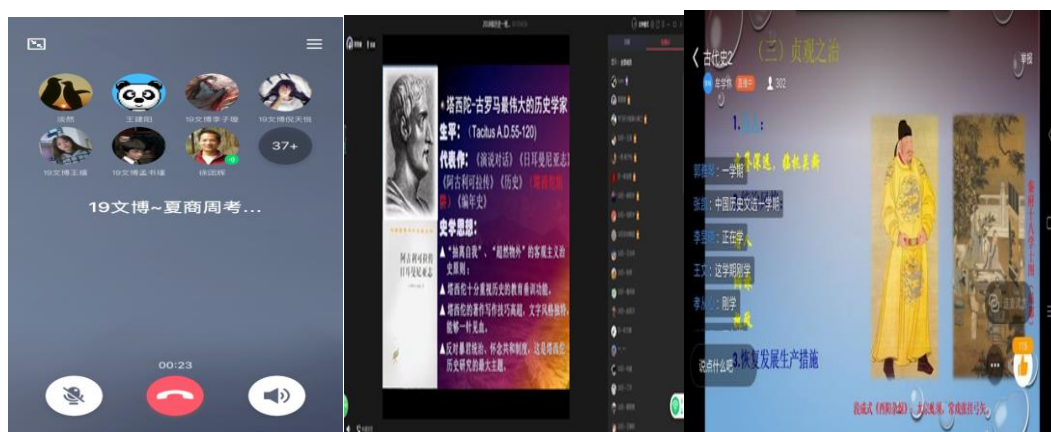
运然
王建阳
19文博李子璇
19文博倪天恒
19文博王瑜
19文博孟书瑶
徐国辉
37+

19文博~夏商周考...

00:23

•塔西陀-古罗马最伟大的历史学家
生平：（Tacitus A.D.55-120）
代表作：《演说对话》《日耳曼尼亚志》《阿古利可拉传》《历史》《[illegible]》《编年史》
史学思想：
▲"抽离自我"、"超然物外"的客观主义治史原则；
▲塔西佗十分重视历史的教育感训功能。
▲塔西佗的著作写作技巧高超，文字风格独特，能够一针见血。
▲反对暴君统治，怀念共和制度，这是塔西佗历史研究的最大主题。

阿古利可拉传
日耳曼尼亚志

古代史2
（三）贞观之治
举报
直播中
302
1.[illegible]
郭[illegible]：一学期
张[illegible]：中国历史文选一学期
李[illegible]：正在学
王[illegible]：这学期刚学
李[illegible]：刚学
3.恢复发展生产措施
说点什么吧